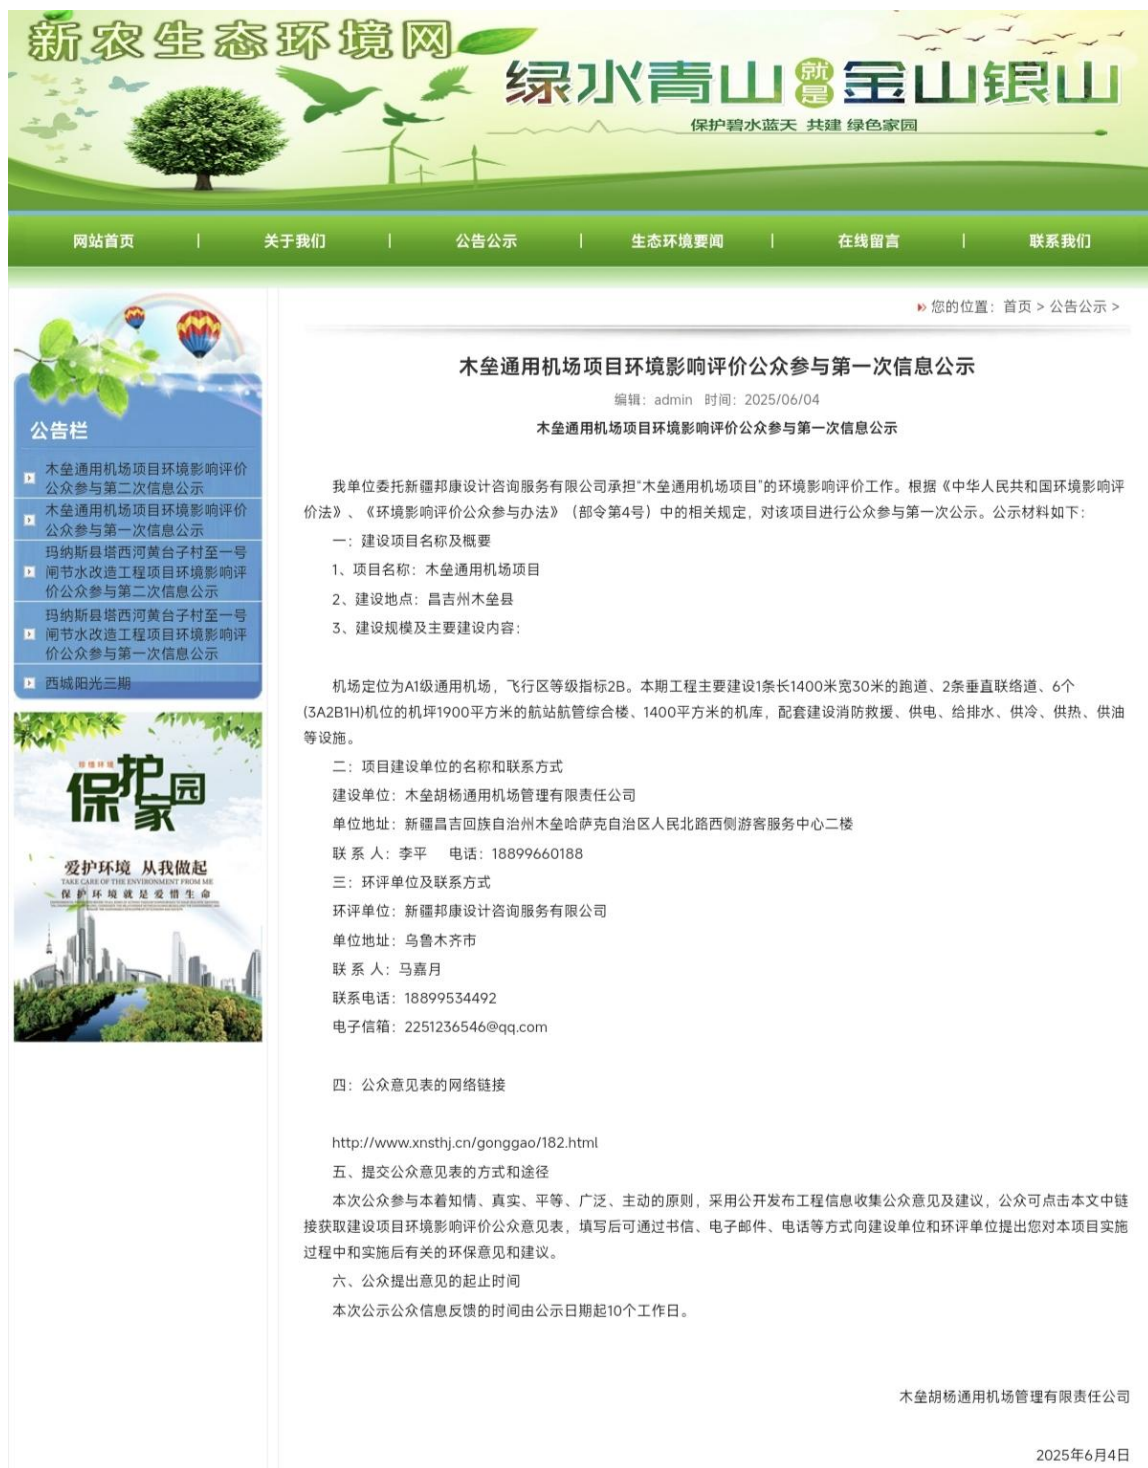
新农生态环境网

绿水青山就是金山银山

保护碧水蓝天 共建绿色家园

网站首页 | 关于我们 | 公告公示 | 生态环境要闻 | 在线留言 | 联系我们

公告栏

木垒通用机场项目环境影响评价公众参与第二次信息公示

木垒通用机场项目环境影响评价公众参与第一次信息公示

玛纳斯县塔西河黄台子村至一号闸节水改造工程项目环境影响评价公众参与第二次信息公示

玛纳斯县塔西河黄台子村至一号闸节水改造工程项目环境影响评价公众参与第一次信息公示

西城阳光三期

保护家园

爱护环境 从我做起

TAKE CARE OF THE ENVIRONMENT FROM ME

保护环境就是爱惜生命

您的位置：首页 > 公告公示 >

木垒通用机场项目环境影响评价公众参与第一次信息公示

编辑：admin 时间：2025/06/04

木垒通用机场项目环境影响评价公众参与第一次信息公示

我单位委托新疆邦康设计咨询服务有限公司承担“木垒通用机场项目”的环境影响评价工作。根据《中华人民共和国环境影响评价法》、《环境影响评价公众参与办法》（部令第4号）中的相关规定，对该项目进行公众参与第一次公示。公示材料如下：

一：建设项目名称及概要

1、项目名称：木垒通用机场项目

2、建设地点：昌吉州木垒县

3、建设规模及主要建设内容：

机场定位为A1级通用机场，飞行区等级指标2B。本期工程主要建设1条长1400米宽30米的跑道、2条垂直联络道、6个(3A2B1H)机位的机坪1900平方米的航站航管综合楼、1400平方米的机库，配套建设消防救援、供电、给排水、供冷、供热、供油等设施。

二：项目建设单位的名称和联系方式

建设单位：木垒胡杨通用机场管理有限责任公司

单位地址：新疆昌吉回族自治州木垒哈萨克自治区人民北路西侧游客服务中心二楼

联 系 人：李平 电话：18899660188

三：环评单位及联系方式

环评单位：新疆邦康设计咨询服务有限公司

单位地址：乌鲁木齐市

联 系 人：马嘉月

联系电话：18899534492

电子信箱：2251236546@qq.com

四：公众意见表的网络链接

http://www.xnsthj.cn/gonggao/182.html

五、提交公众意见表的方式和途径

本次公众参与本着知情、真实、平等、广泛、主动的原则，采用公开发布工程信息收集公众意见及建议，公众可点击本文中链接获取建设项目环境影响评价公众意见表，填写后可通过书信、电子邮件、电话等方式向建设单位和环评单位提出您对本项目实施过程中和实施后有关的环保意见和建议。

六、公众提出意见的起止时间

本次公示公众信息反馈的时间由公示日期起10个工作日。

木垒胡杨通用机场管理有限责任公司

2025年6月4日